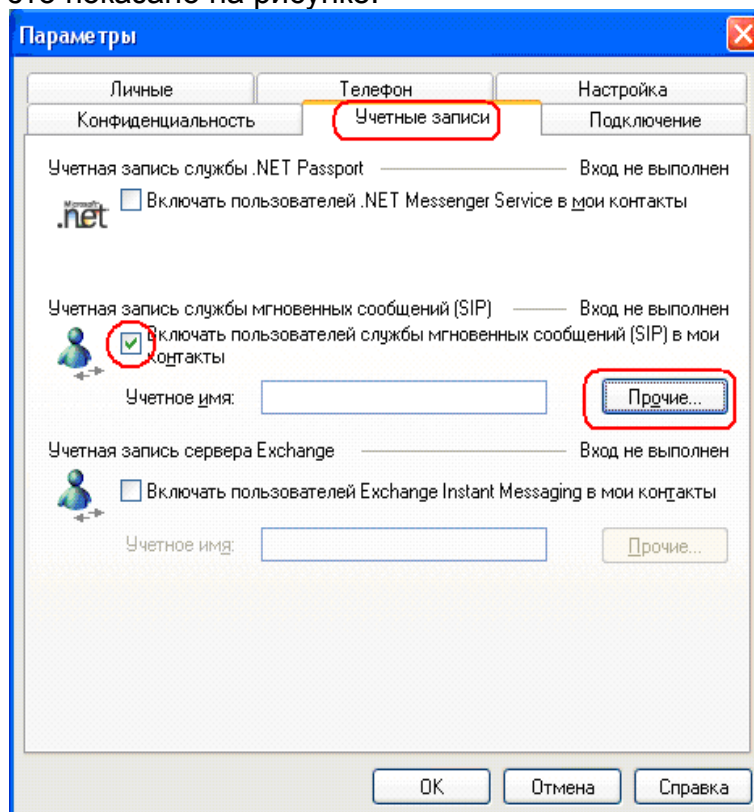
это показано на рисунке.

Параметры

Личные | Телефон | Настройка
Конфиденциальность | Учетные записи | Подключение

Учетная запись службы .NET Passport — Вход не выполнен

Включать пользователей .NET Messenger Service в мои контакты

Microsoft .net

Учетная запись службы мгновенных сообщений (SIP) — Вход не выполнен

Включать пользователей службы мгновенных сообщений (SIP) в мои контакты

Учетное имя:

Прочие...

Учетная запись сервера Exchange — Вход не выполнен

Включать пользователей Exchange Instant Messaging в мои контакты

Учетное имя:

Прочие...

OK | Отмена | Справка